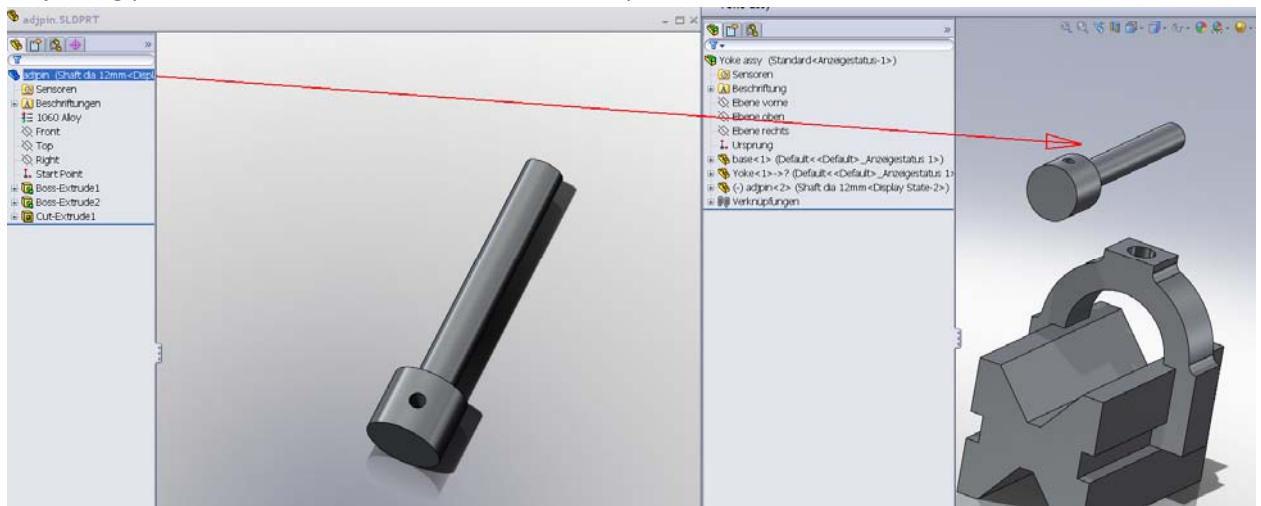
adjpin.SLDPRT

adjpin (Shaft dia 12mm<Displ
Sensoren
Beschriftungen
1060 Alloy
Front
Top
Right
Start Point
Boss-Extrude1
Boss-Extrude2
Cut-Extrude1

Yoke assy (Standard<Anzeigestatus-1>)
Sensoren
Beschriftung
Ebene vorne
Ebene oben
Ebene rechts
Ursprung
base<1> (Default<<Default>_Anzeigestatus 1>)
Yoke<1>->? (Default<<Default>_Anzeigestatus 1>
(-) adjpin<2> (Shaft dia 12mm<Display State-2>)
Verknüpfungen